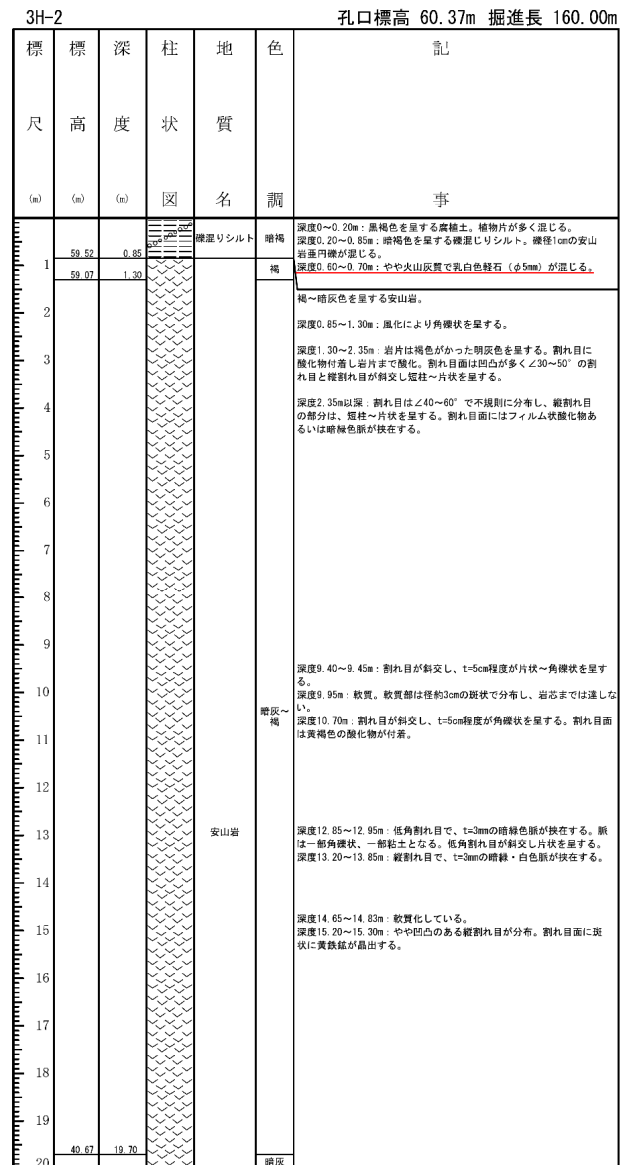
3H-2

孔口標高 60.37m 掘進長 160.00m

| 標尺 (m) | 標高 (m) | 深度 (m) | 柱状図 | 地質名 | 色調 | 記事 |
|---|---|---|---|---|---|---|
| 1 | 59.52 | 0.85 | | 礫混りシルト | 暗褐 | 深度0~0.20m：黒褐色を呈する腐植土。植物片が多く混じる。深度0.20~0.85m：暗褐色を呈する礫混じりシルト。礫径1cmの安山岩亜円礫が混じる。深度0.60~0.70m：やや火山灰質で乳白色軽石（φ5mm）が混じる。 |
| | 59.07 | 1.30 | | | 褐 | |
| 2 | | | | | | 褐~暗灰色を呈する安山岩。 深度0.85~1.30m：風化により角礫状を呈する。 |
| 3 | | | | | | 深度1.30~2.35m：岩片は褐色がかった明灰色を呈する。割れ目に酸化物付着し岩片まで酸化。割れ目面は凹凸が多く∠30~50°の割れ目と縦割れ目が斜交し短柱~片状を呈する。 |
| 4 | | | | | | 深度2.35m以深：割れ目は∠40~60°で不規則に分布し、縦割れ目の部分は、短柱~片状を呈する。割れ目面にはフィルム状酸化物あるいは暗緑色脈が挟在する。 |
| 5 | | | | | | |
| 6 | | | | | | |
| 7 | | | | | | |
| 8 | | | | | | |
| 9 | | | | | | |
| 10 | | | | | 暗灰~褐 | 深度9.40~9.45m：割れ目が斜交し、t=5cm程度が片状~角礫状を呈する。深度9.95m：軟質。軟質部は径約3cmの斑状で分布し、岩芯までは達しない。深度10.70m：割れ目が斜交し、t=5cm程度が角礫状を呈する。割れ目面は黄褐色の酸化物が付着。 |
| 11 | | | | | | |
| 12 | | | | | | |
| 13 | | | | 安山岩 | | 深度12.85~12.95m：低角割れ目で、t=3mmの暗緑色脈が挟在する。脈は一部角礫状、一部粘土となる。低角割れ目が斜交し片状を呈する。深度13.20~13.85m：縦割れ目で、t=3mmの暗緑・白色脈が挟在する。 |
| 14 | | | | | | |
| 15 | | | | | | 深度14.65~14.83m：軟質化している。深度15.20~15.30m：やや凹凸のある縦割れ目が分布。割れ目面に斑状に黄鉄鉱が晶出する。 |
| 16 | | | | | | |
| 17 | | | | | | |
| 18 | | | | | | |
| 19 | 40.67 | 19.70 | | | | |
| 20 | | | | | 暗灰 | |